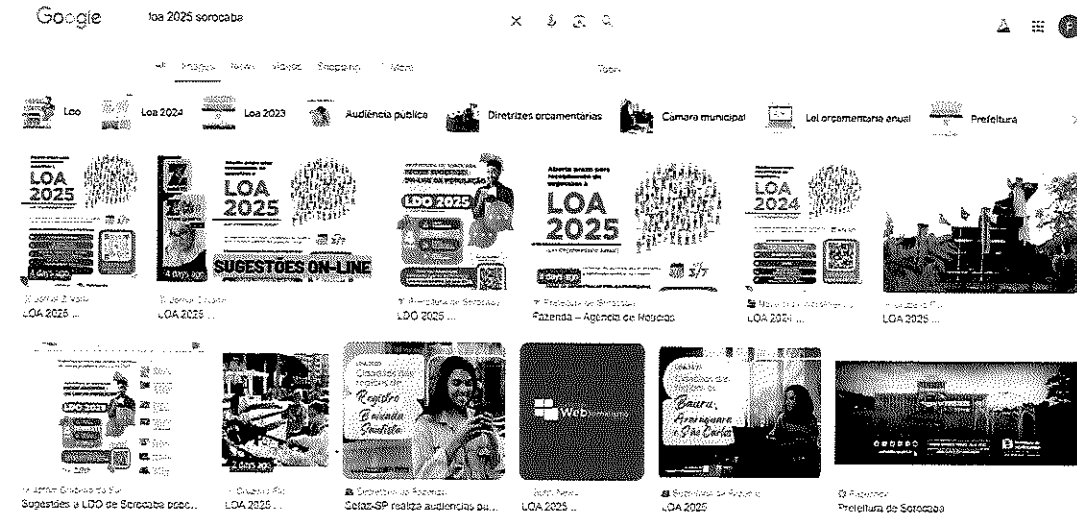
Google loa 2025 sorocaba

Imagens Notícias Vídeos Shopping Mais Tools

Ldo Loa 2024 Loa 2023 Audiência pública Diretrizes orçamentárias Câmara municipal Lei orçamentaria anual Prefeitura

LOA 2025
4 days ago
LOA 2025 ...

LOA 2025
SUGESTÕES ON-LINE
4 days ago
LOA 2025 ...

LDO 2025
Prefeitura de Sorocaba
LDO 2025 ...

LOA 2025
Prefeitura de Sorocaba
Fazenda – Agência de Notícias

LOA 2024
LOA 2024 ...

LOA 2025 ...

LDO 2023
Sugestões à LDO de Sorocaba pode...

2 days ago
LOA 2025 ...

Registro Baixada Santista
Secretaria da Fazenda
Sefaz-SP realiza audiências pú...

Web
LOA 2025 ...

Bauru, Araraquara e São Carlos
Secretaria da Fazenda
LOA 2025

Prefeitura de Sorocaba